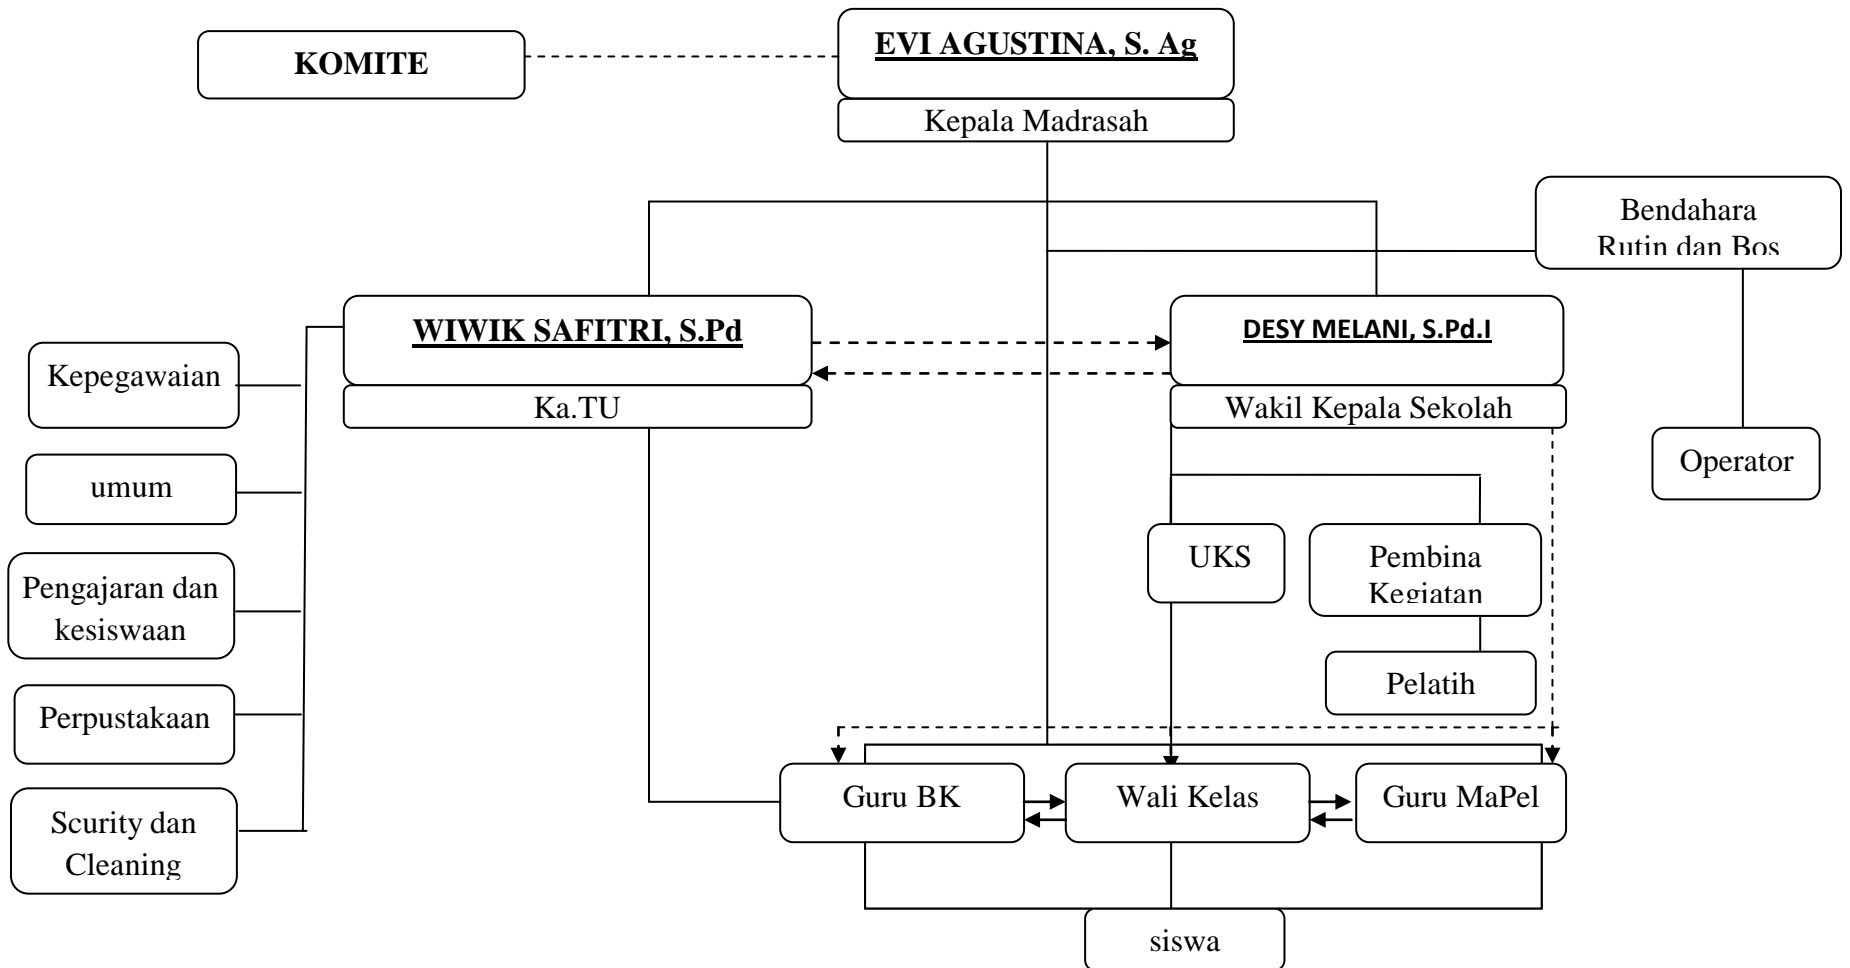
KOMITE

EVI AGUSTINA, S. Ag

Kepala Madrasah

Bendahara Rutin dan Bos

WIWIK SAFITRI, S.Pd

Ka.TU

DESY MELANI, S.Pd.I

Wakil Kepala Sekolah

Operator

Kepegawaian

umum

Pengajaran dan kesiswaan

Perpustakaan

Scurity dan Cleaning

UKS

Pembina Kegiatan

Pelatih

Guru BK

Wali Kelas

Guru MaPel

siswa